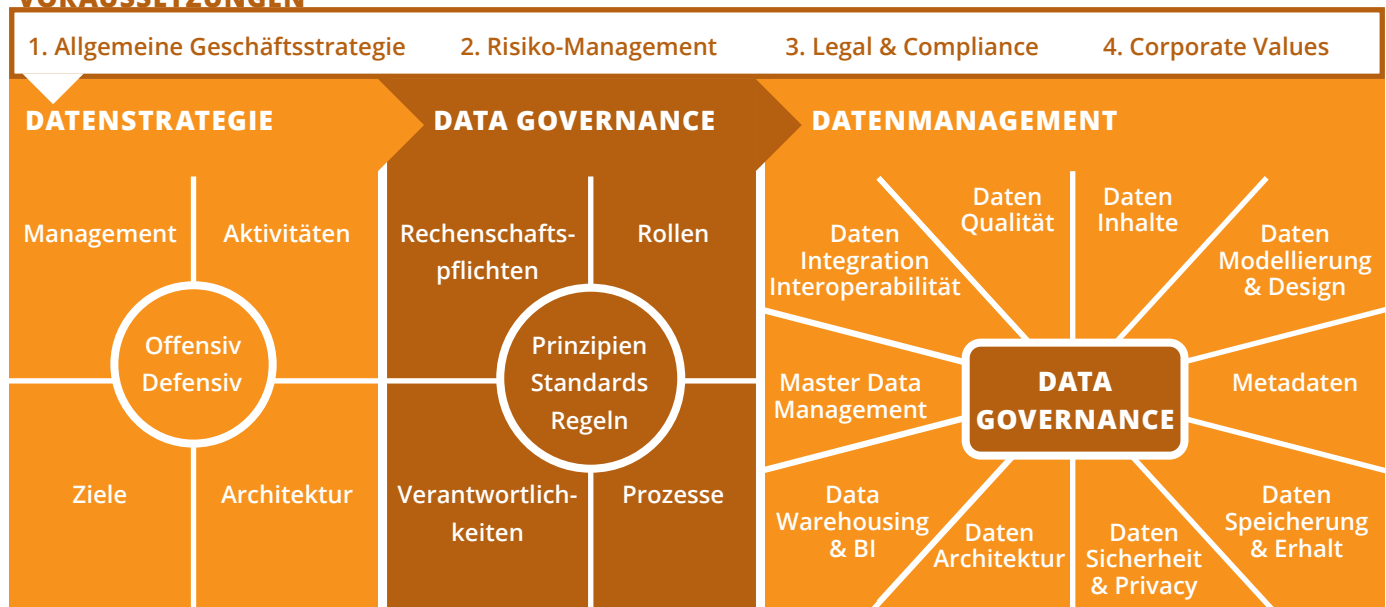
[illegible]

1. Allgemeine Geschäftsstrategie 2. Risiko-Management 3. Legal & Compliance 4. Corporate Values

DATENSTRATEGIE

Management
Aktivitäten
Offensiv
Defensiv
Ziele
Architektur

DATA GOVERNANCE

Rechenschaftspflichten
Rollen
Prinzipien
Standards
Regeln
Verantwortlichkeiten
Prozesse

DATENMANAGEMENT

Daten Qualität
Daten Inhalte
Daten Integration Interoperabilität
Daten Modellierung & Design
Master Data Management
DATA GOVERNANCE
Metadaten
Data Warehousing & BI
Daten Architektur
Daten Sicherheit & Privacy
Daten Speicherung & Erhalt